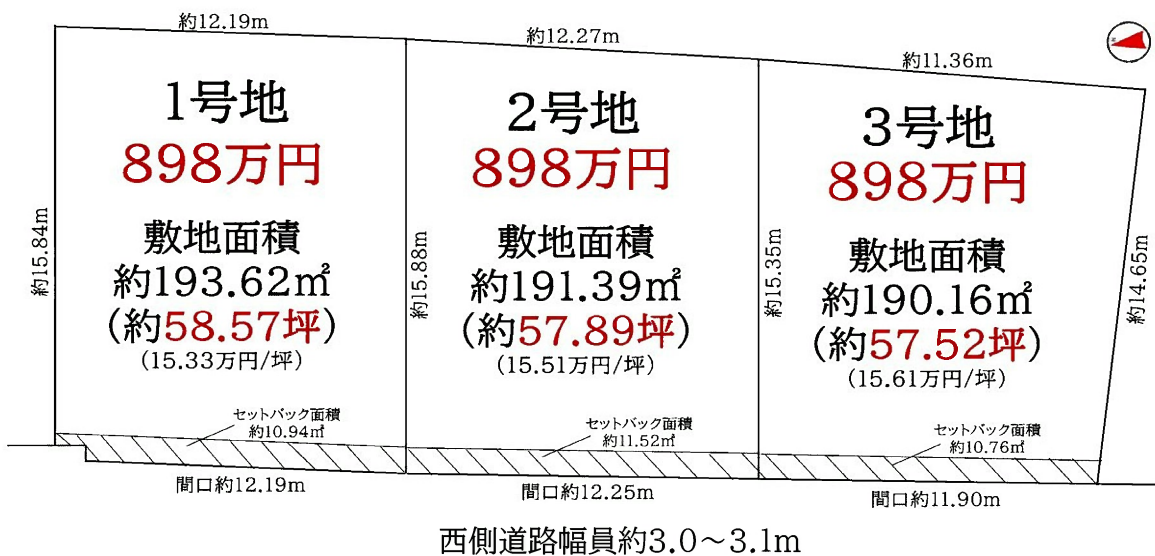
約12.19m

約12.27m

約11.36m

1号地
898万円
敷地面積
約193.62㎡
(約58.57坪)
(15.33万円/坪)

約15.84m

2号地
898万円
敷地面積
約191.39㎡
(約57.89坪)
(15.51万円/坪)

約15.88m

3号地
898万円
敷地面積
約190.16㎡
(約57.52坪)
(15.61万円/坪)

約15.35m

約14.65m

セットバック面積
約10.94㎡

セットバック面積
約11.52㎡

セットバック面積
約10.76㎡

間口約12.19m

間口約12.25m

間口約11.90m

西側道路幅員約3.0～3.1m